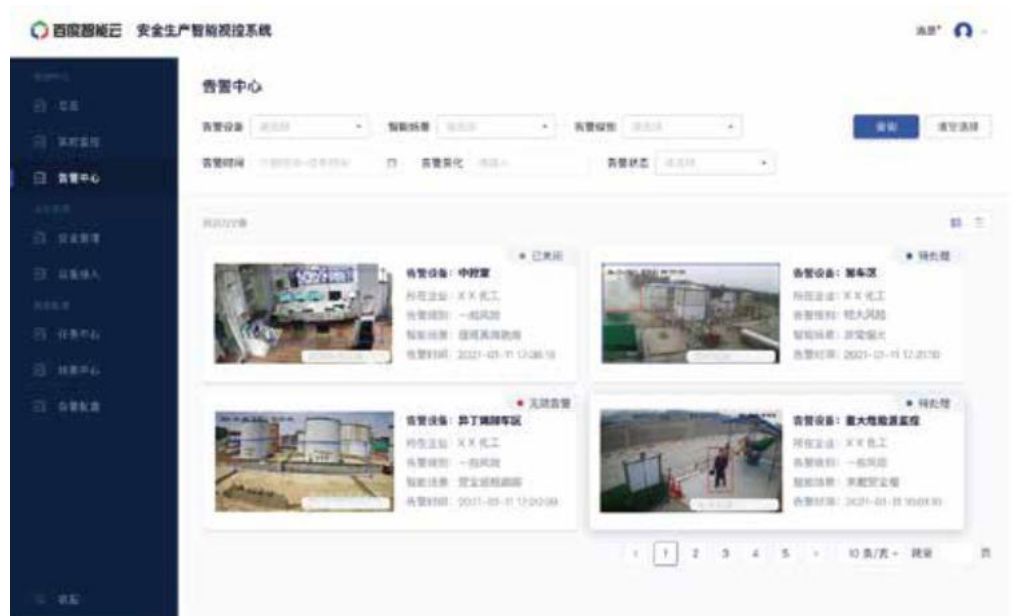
百度智能云 安全生产智能视控系统

告警中心

告警设备 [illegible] 智能场景 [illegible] 告警级别 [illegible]

查询 清空选择

告警时间 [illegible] 告警简化 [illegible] 告警状态 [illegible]

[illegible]

已关闭
告警设备：中控室
所在企业：XX化工
告警级别：一般风险
智能场景：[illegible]
告警时间：2021-01-11 12:06:18

待处理
告警设备：装车区
所在企业：XX化工
告警级别：较大风险
智能场景：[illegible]
告警时间：2021-01-11 12:21:10

无效告警
告警设备：异丁烯储罐区
所在企业：XX化工
告警级别：一般风险
智能场景：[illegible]
告警时间：2021-01-11 12:20:09

待处理
告警设备：重大危险源监控
所在企业：XX化工
告警级别：一般风险
智能场景：未戴安全帽
告警时间：2021-01-11 10:01:10

1 2 3 4 5 10条/页 跳至 页